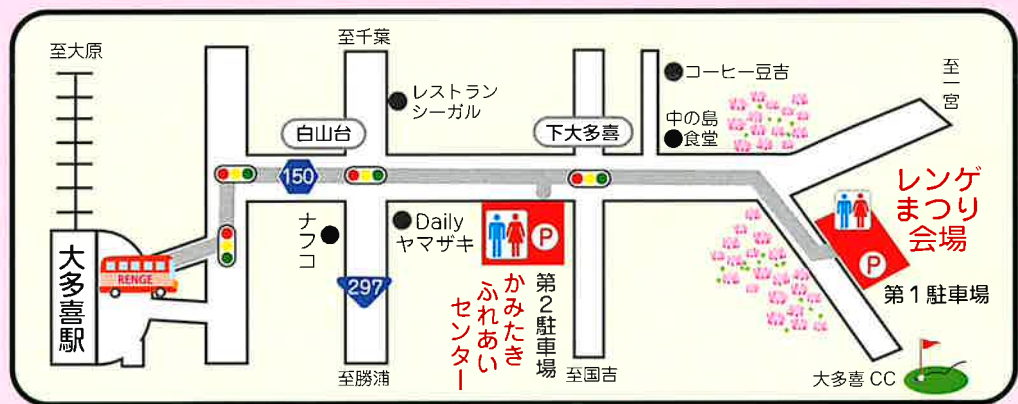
至大原

至千葉

レストラン
シーガル

コーヒー豆吉

至一宮

中の島
食堂

白山台

下大多喜

150

レンゲまつり会場

ナフコ

Daily
ヤマザキ

大多喜駅

RENGE

297

かみたきふれあいセンター

第2駐車場

第1駐車場

至勝浦

至国吉

大多喜 CC